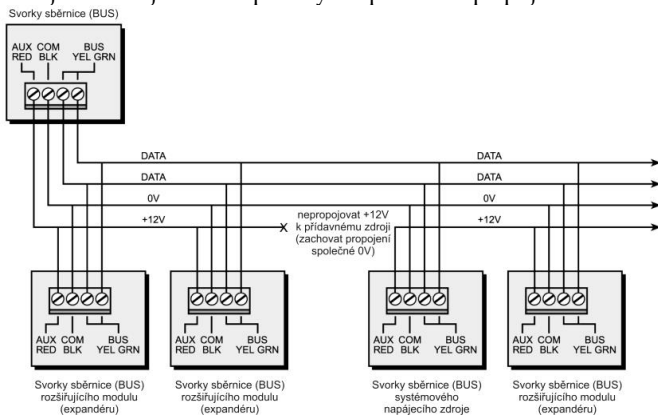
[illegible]
Svorky sběrnice (BUS)

AUX COM BUS
RED BLK YEL GRN

DATA
DATA
0V
+12V

DATA
DATA
0V
+12V

nepropojovat +12V k přídavnému zdroji (zachovat propojení společné 0V)

AUX COM BUS
RED BLK YEL GRN

AUX COM BUS
RED BLK YEL GRN

AUX COM BUS
RED BLK YEL GRN

AUX COM BUS
RED BLK YEL GRN

Svorky sběrnice (BUS) rozšiřujícího modulu (expandéru)

Svorky sběrnice (BUS) rozšiřujícího modulu (expandéru)

Svorky sběrnice (BUS) systémového napájecího zdroje

Svorky sběrnice (BUS) rozšiřujícího modulu (expandéru)